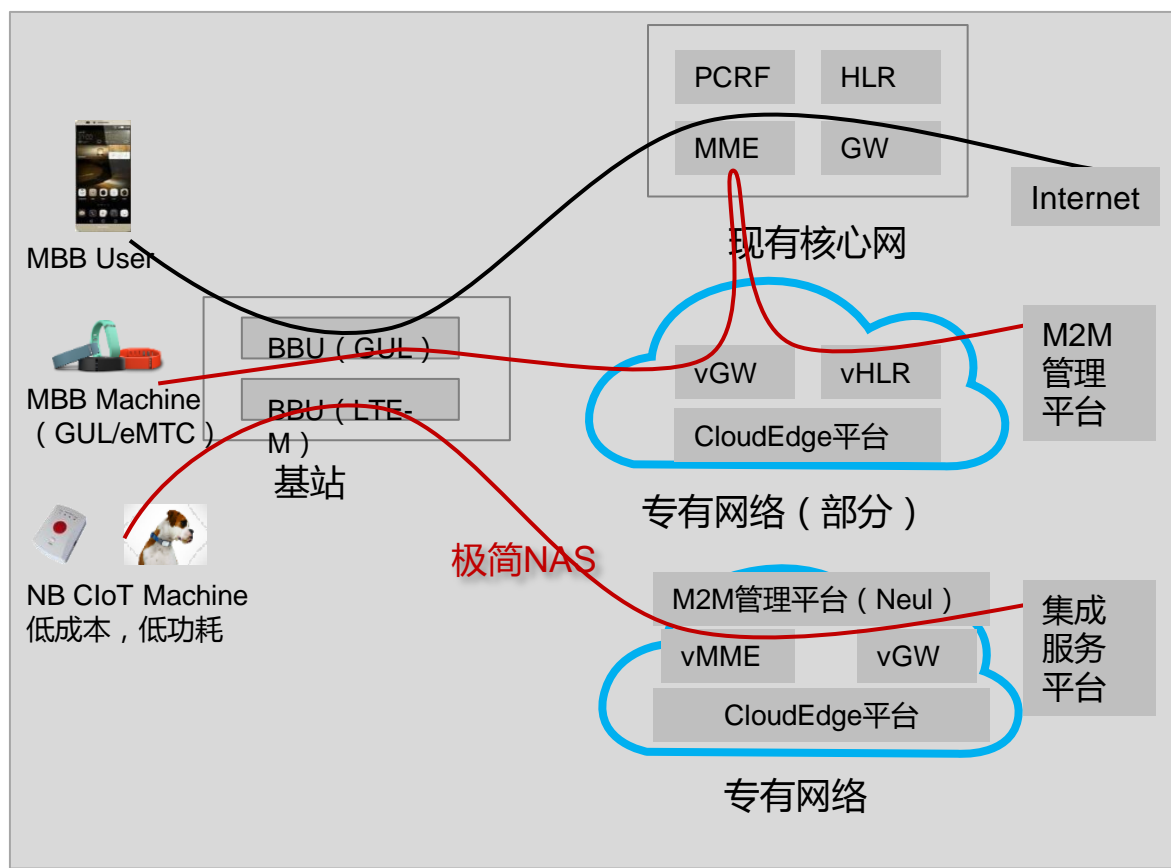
PCRF
HLR
MME
GW
Internet
现有核心网
MBB User
BBU（GUL）
BBU（LTE-M）
基站
MBB Machine（GUL/eMTC）
vGW
vHLR
CloudEdge平台
M2M管理平台
专有网络（部分）
NB CIoT Machine
低成本，低功耗
极简NAS
M2M管理平台（Neul）
vMME
vGW
CloudEdge平台
集成服务平台
专有网络